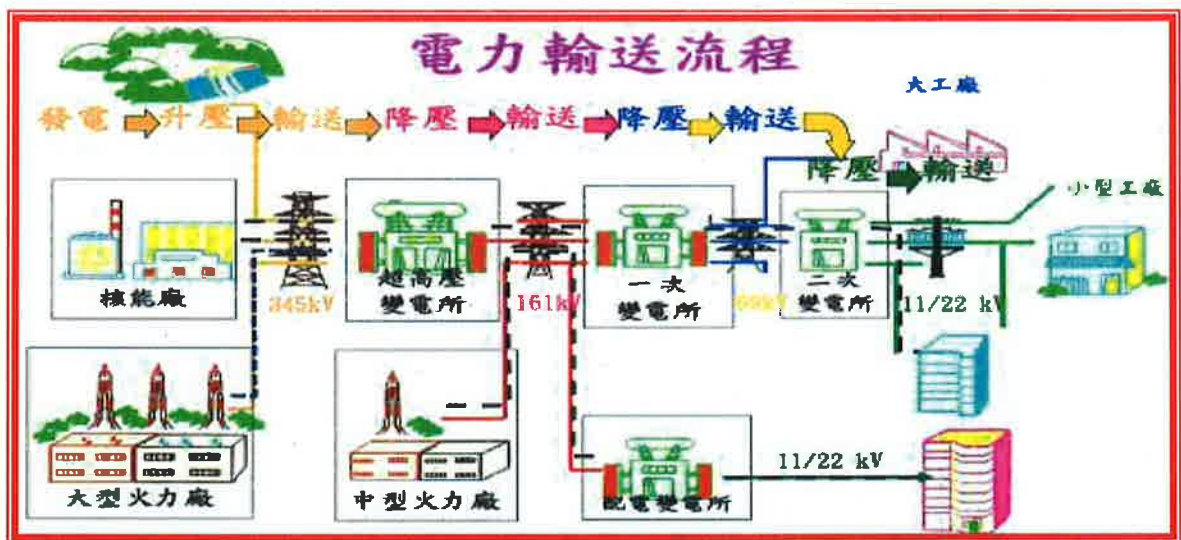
電力輸送流程

發電 升壓 輸送 降壓 輸送 降壓 輸送 降壓 輸送

大工廠

小型工廠

核能廠

345kV

超高壓
變電所

161kV

一次
變電所

69kV

二次
變電所

11/22 kV

大型火力廠

中型火力廠

配電變電所

11/22 kV